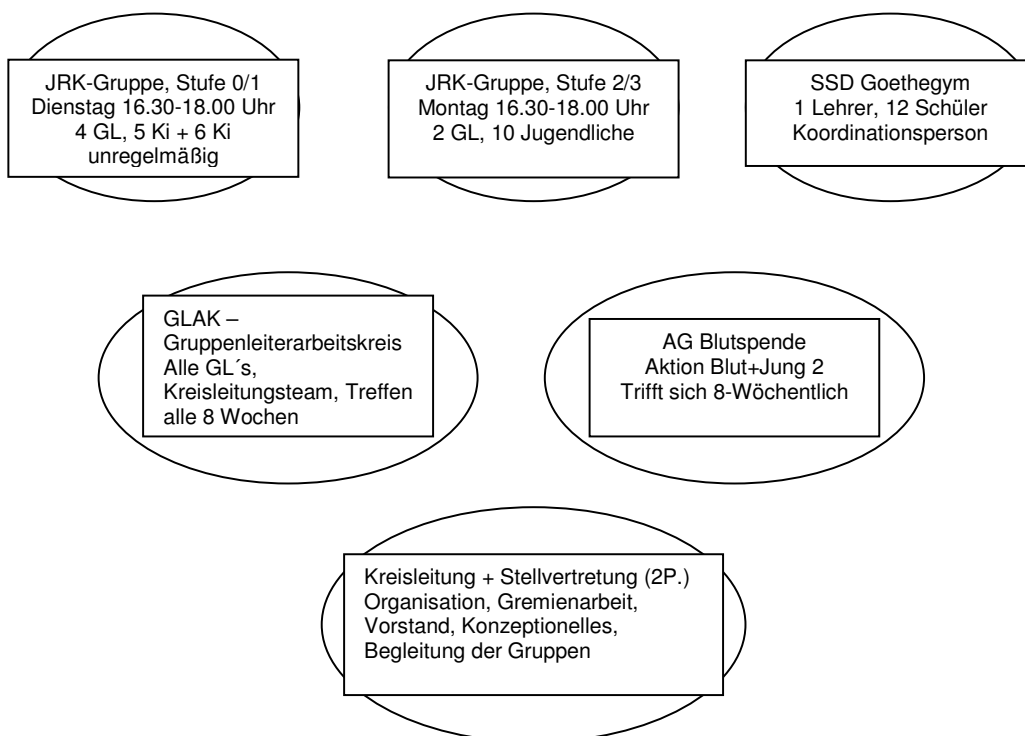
JRK-Gruppe, Stufe 0/1
Dienstag 16.30-18.00 Uhr
4 GL, 5 Ki + 6 Ki unregelmäßig

JRK-Gruppe, Stufe 2/3
Montag 16.30-18.00 Uhr
2 GL, 10 Jugendliche

SSD Goethegym
1 Lehrer, 12 Schüler
Koordinationsperson

GLAK –
Gruppenleiterarbeitskreis
Alle GL´s,
Kreisleitungsteam, Treffen alle 8 Wochen

AG Blutspende
Aktion Blut+Jung 2
Trifft sich 8-Wöchentlich

Kreisleitung + Stellvertretung (2P.)
Organisation, Gremienarbeit,
Vorstand, Konzeptionelles,
Begleitung der Gruppen